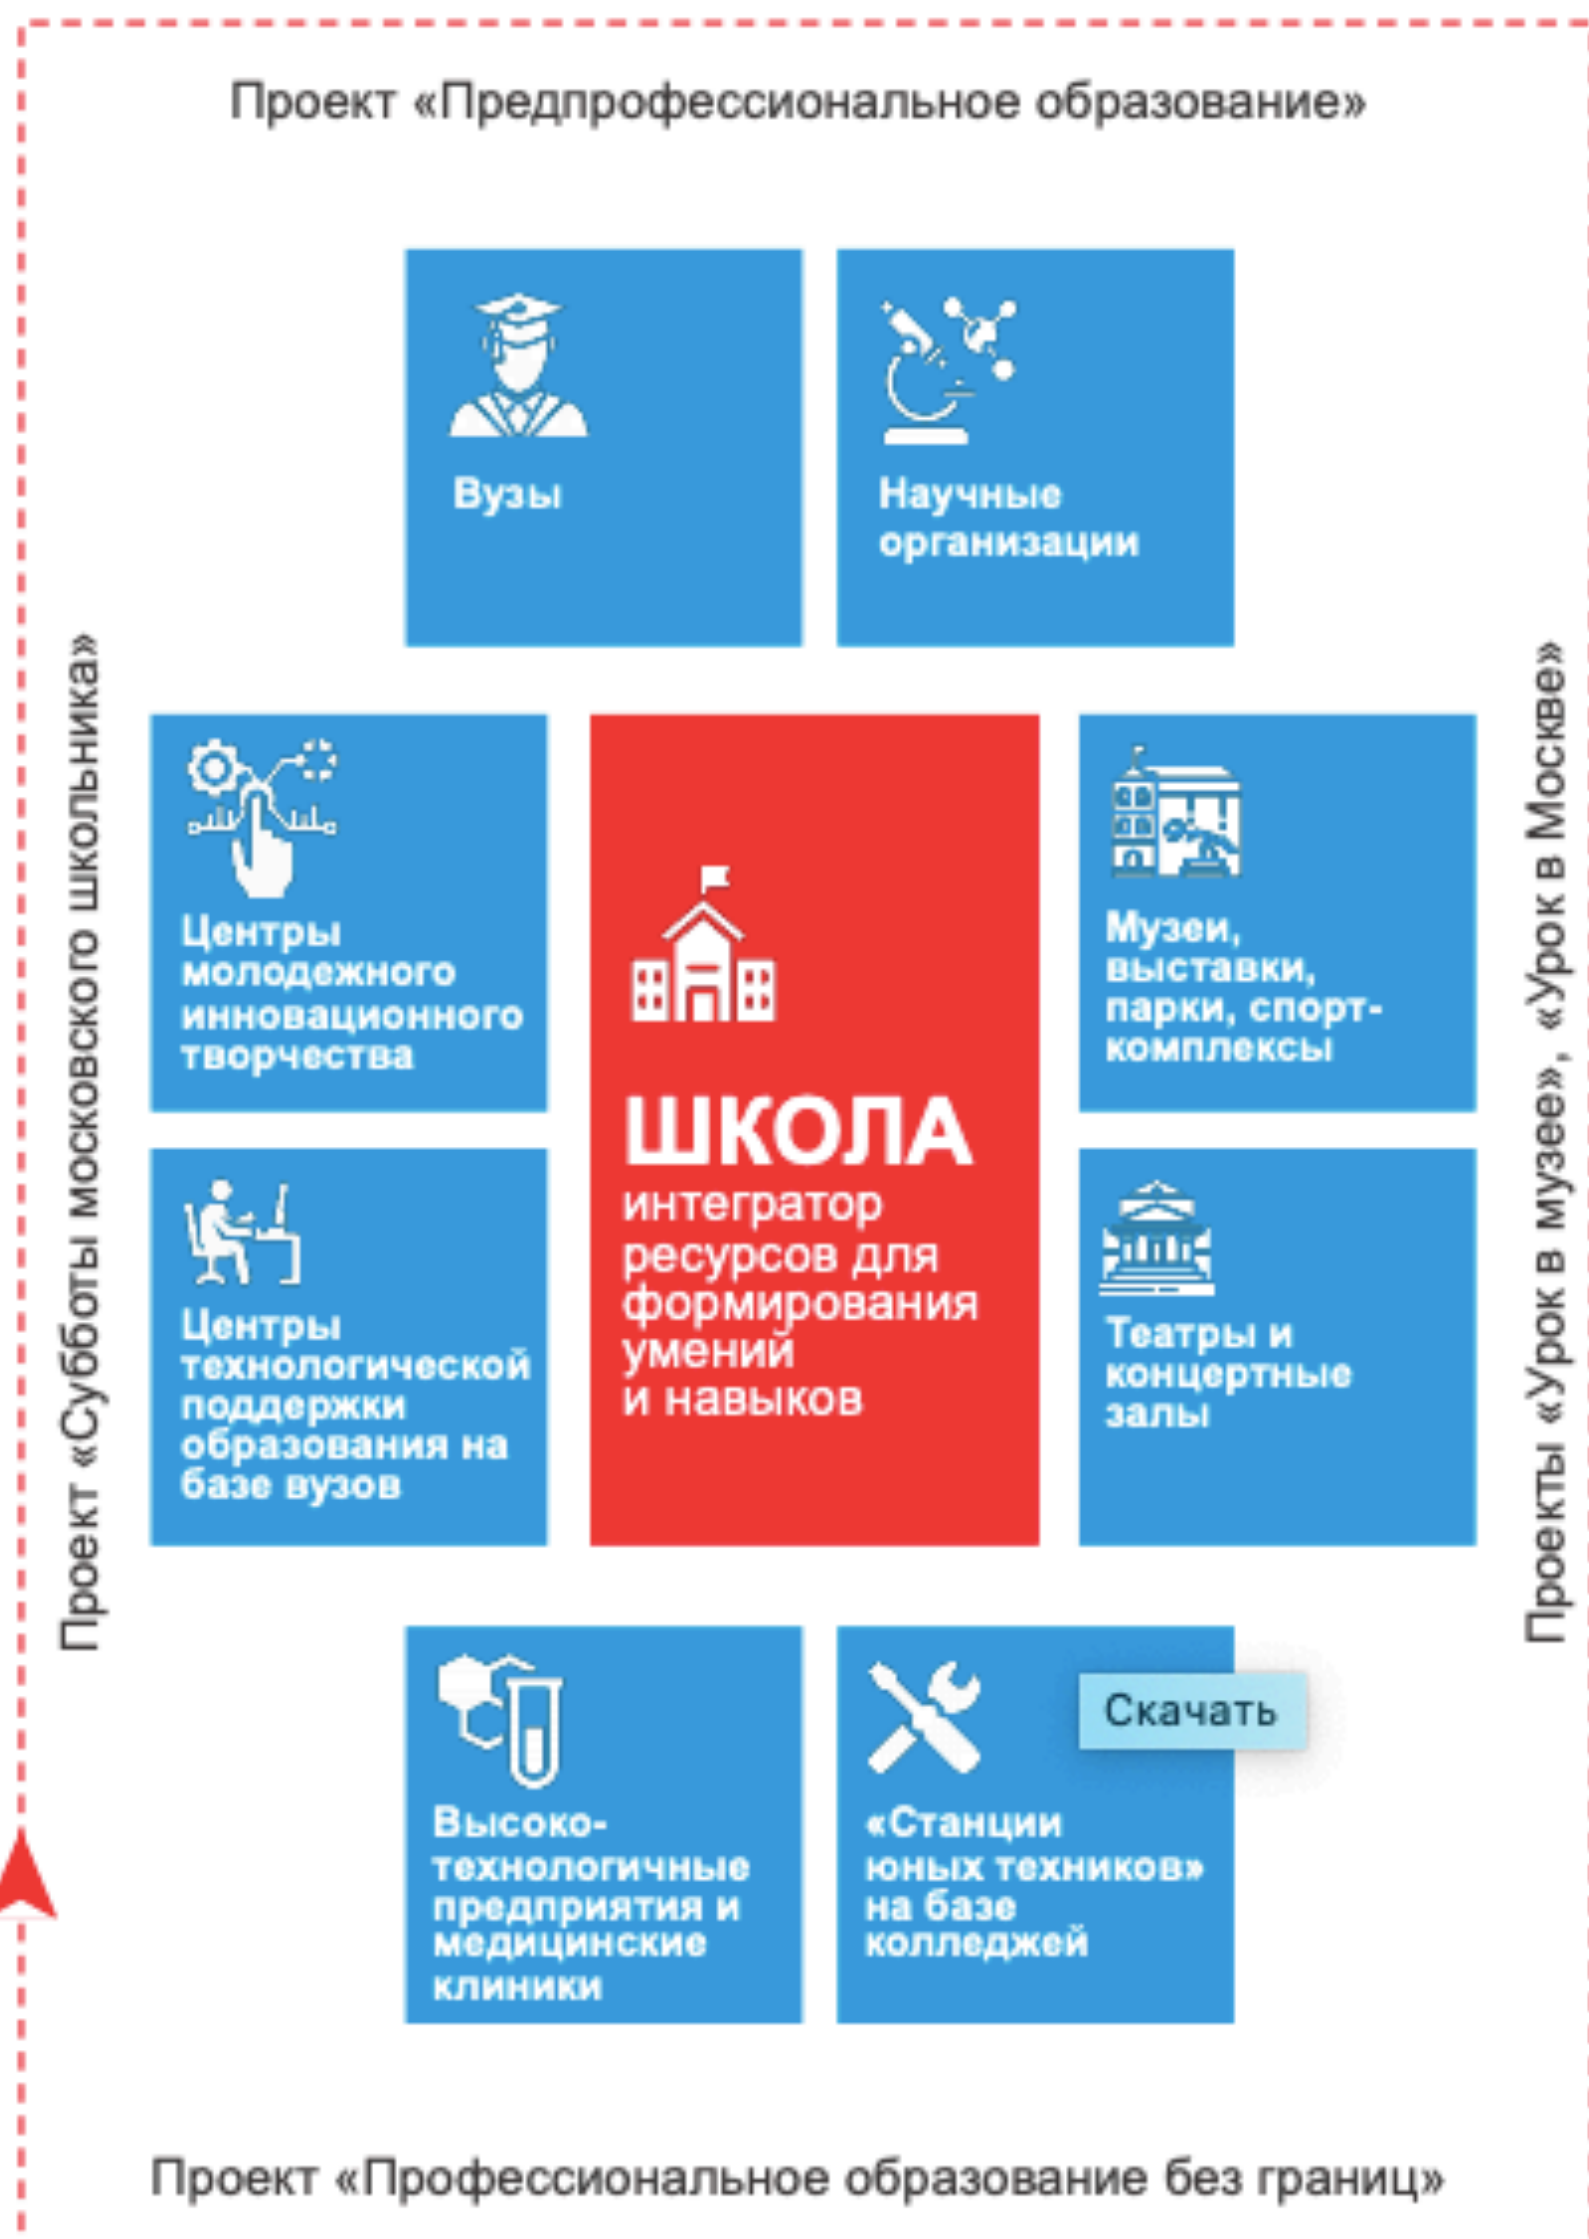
Проект «Предпрофессиональное образование»

Вузы

Научные организации

Проект «Субботы московского школьника»

Центры молодежного инновационного творчества

ШКОЛА
интегратор ресурсов для формирования умений и навыков

Музеи, выставки, парки, спорткомплексы

Проекты «Урок в музее», «Урок в Москве»

Центры технологической поддержки образования на базе вузов

Театры и концертные залы

Высокотехнологичные предприятия и медицинские клиники

«Станции юных техников» на базе колледжей

Скачать

Проект «Профессиональное образование без границ»